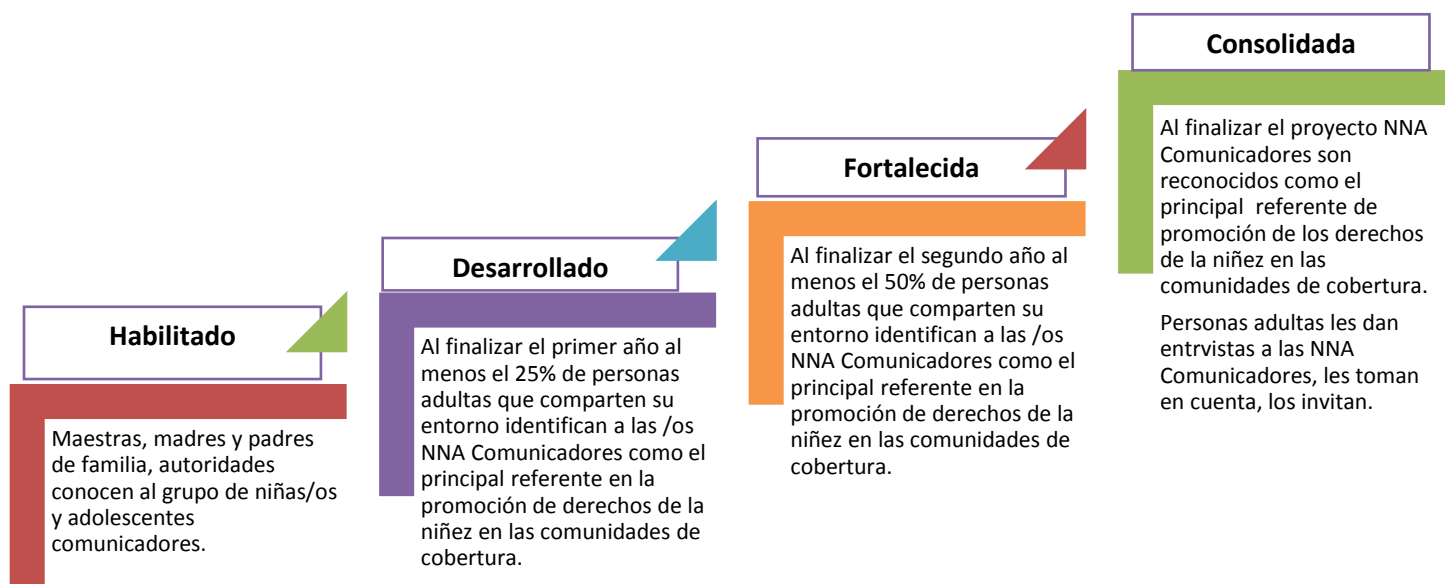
Habilitado

Maestras, madres y padres de familia, autoridades conocen al grupo de niñas/os y adolescentes comunicadores.

Desarrollado

Al finalizar el primer año al menos el 25% de personas adultas que comparten su entorno identifican a las /os NNA Comunicadores como el principal referente en la promoción de derechos de la niñez en las comunidades de cobertura.

Fortalecida

Al finalizar el segundo año al menos el 50% de personas adultas que comparten su entorno identifican a las /os NNA Comunicadores como el principal referente en la promoción de derechos de la niñez en las comunidades de cobertura.

Consolidada

Al finalizar el proyecto NNA Comunicadores son reconocidos como el principal referente de promoción de los derechos de la niñez en las comunidades de cobertura.

Personas adultas les dan entrvistas a las NNA Comunicadores, les toman en cuenta, los invitan.